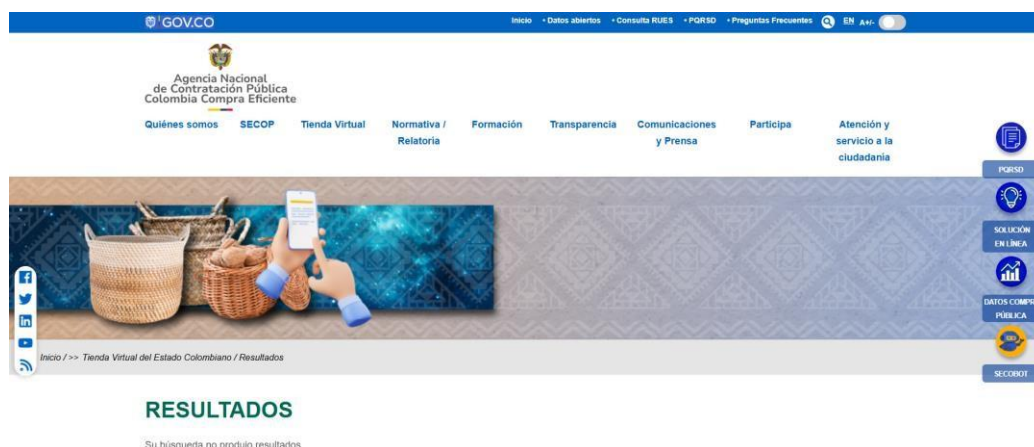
GOV.CO

Inicio • Datos abiertos • Consulta RUES • PQRSD • Preguntas Frecuentes EN A+/-

Agencia Nacional de Contratación Pública Colombia Compra Eficiente

Quiénes somos SECOP Tienda Virtual Normativa / Relatoria Formación Transparencia Comunicaciones y Prensa Participa Atención y servicio a la ciudadanía

PQRSD

SOLUCIÓN EN LÍNEA

DATOS COMPR PÚBLICA

SECOBOT

Inicio / >> Tienda Virtual del Estado Colombiano / Resultados

RESULTADOS

Su búsqueda no produjo resultados